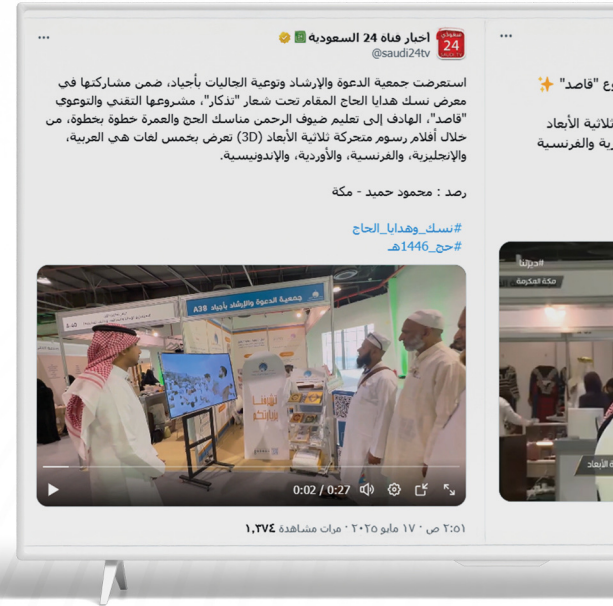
أخبار قناة 24 السعودية
@saudi24tv

استعرضت جمعية الدعوة والإرشاد وتوعية الجاليات بأجياد، ضمن مشاركتها في معرض نسك هدايا الحاج المقام تحت شعار "تذكار"، مشروعها التقني والتوعوي "قاصد"، الهادف إلى تعليم ضيوف الرحمن مناسك الحج والعمرة خطوة بخطوة، من خلال أفلام رسوم متحركة ثلاثية الأبعاد (3D) تعرض بخمس لغات هي العربية، والإنجليزية، والفرنسية، والأوردية، والإندونيسية.

رصد : محمود حميد - مكة

#نسك_وهدايا_الحاج
#حج_1446هـ

جمعية الدعوة والإرشاد بأجياد A36

0:02 / 0:27

٢:٥١ ص · ١٧ مايو ٢٠٢٥ · مرات مشاهدة ١,٣٧٤

وع "قاصد" ✨
ثلاثية الأبعاد
ية والفرنسية
مكة المكرمة